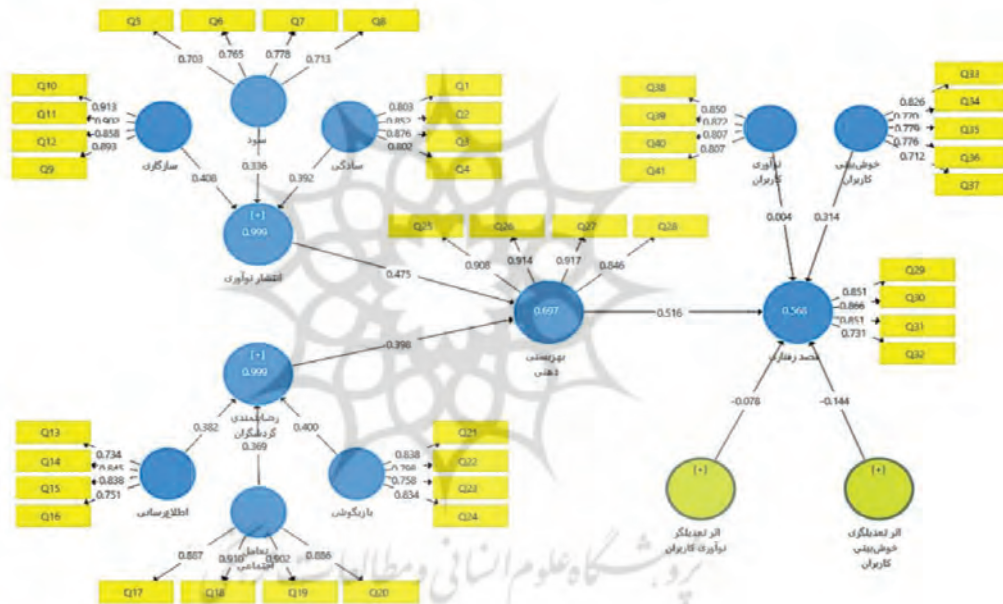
Q5
Q6
Q7
Q8
0.703
0.765
0.778
0.713
Q10
Q11
Q12
Q9
0.913
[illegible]
0.858
0.893
سازگاری
سود
0.336
Q1
Q2
Q3
Q4
0.803
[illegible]
0.876
0.802
سادگی
0.408
0.392
[+]
0.999
انتشار نوآوری
Q38
Q39
Q40
Q41
0.850
0.822
0.807
0.807
نوآوری کاربران
خوش‌بینی کاربران
Q33
Q34
Q35
Q36
Q37
0.826
0.770
0.779
0.776
0.712
0.004
0.314
Q25
Q26
Q27
Q28
0.908
0.914
0.917
0.846
0.475
0.697
بهزیستی ذهنی
0.516
0.568
قصد رفتاری
Q29
Q30
Q31
Q32
0.851
0.866
0.851
0.731
0.398
[+]
0.999
رضایتمندی گردشگران
-0.078
-0.144
Q13
Q14
Q15
Q16
0.734
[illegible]
0.838
0.751
اطلاع‌رسانی
0.382
0.369
0.400
Q21
Q22
Q23
Q24
0.838
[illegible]
0.758
0.834
بازیگوشی
تعامل اجتماعی
0.807
0.930
0.902
0.886
Q17
Q18
Q19
Q20
[+]
اثر تعدیلگر نوآوری کاربران
[+]
اثر تعدیلگری خوش‌بینی کاربران
پژوهشگاه علوم انسانی و مطالعات فرهنگی